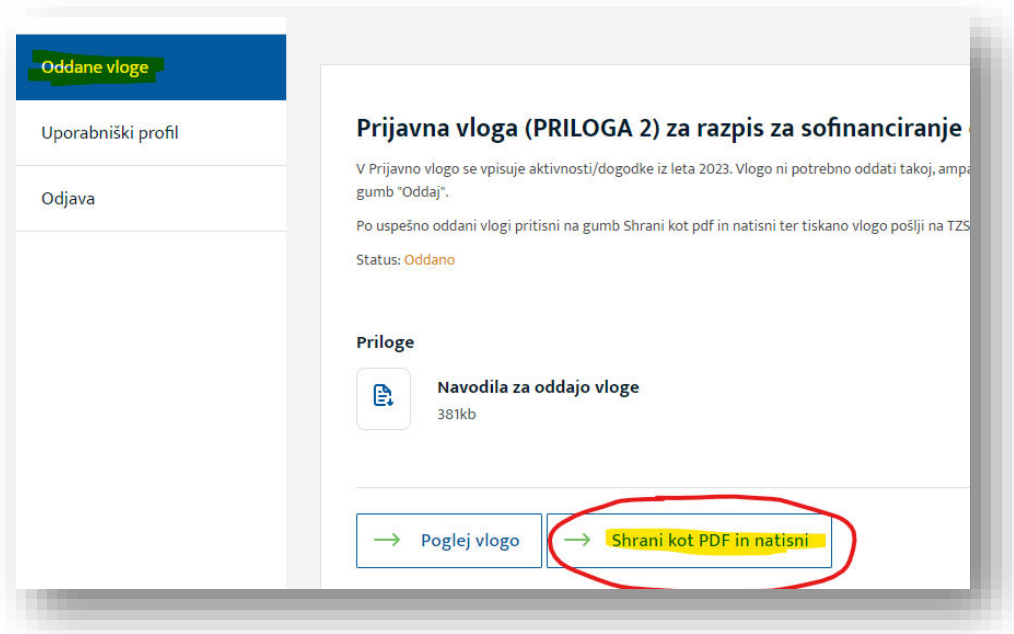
Oddane vloge

Uporabniški profil

Odjava

Prijavna vloga (PRILOGA 2) za razpis za sofinanciranje

V Prijavno vlogo se vpisuje aktivnosti/dogodke iz leta 2023. Vlogo ni potrebno oddati takoj, ampa gumb "Oddaj".

Po uspešno oddani vlogi pritisni na gumb Shrani kot pdf in natisni ter tiskano vlogo pošlji na TZS

Status: Oddano

Priloge

Navodila za oddajo vloge
381kb

Poglej vlogo

Shrani kot PDF in natisni